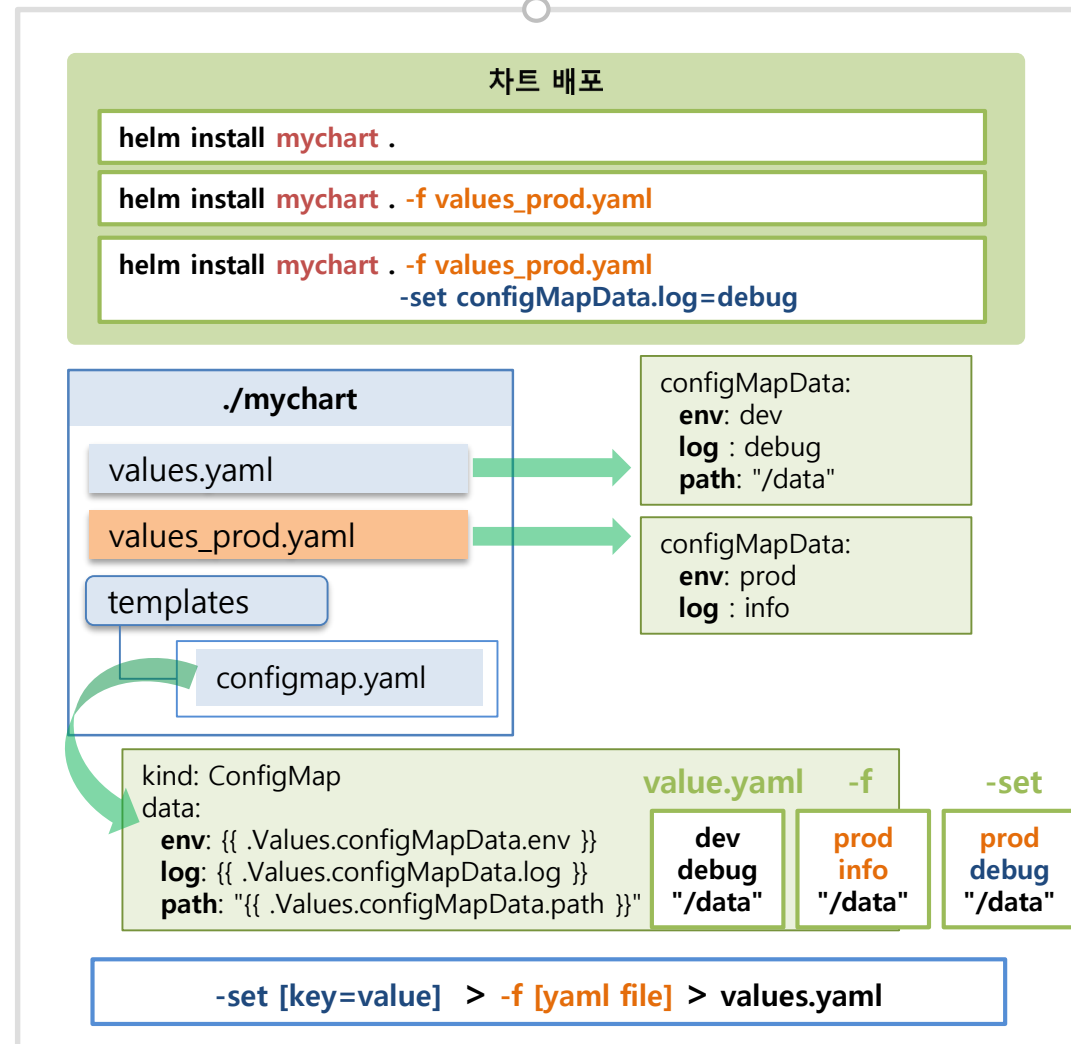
차트 배포

helm install mychart .

helm install mychart . -f values_prod.yaml

helm install mychart . -f values_prod.yaml
-set configMapData.log=debug

./mychart

values.yaml

values_prod.yaml

templates

configmap.yaml

configMapData:
env: dev
log : debug
path: "/data"

configMapData:
env: prod
log : info

kind: ConfigMap
data:
env: {{ .Values.configMapData.env }}
log: {{ .Values.configMapData.log }}
path: "{{ .Values.configMapData.path }}"

value.yaml -f -set

dev
debug
"/data"

prod
info
"/data"

prod
debug
"/data"

-set [key=value] > -f [yaml file] > values.yaml